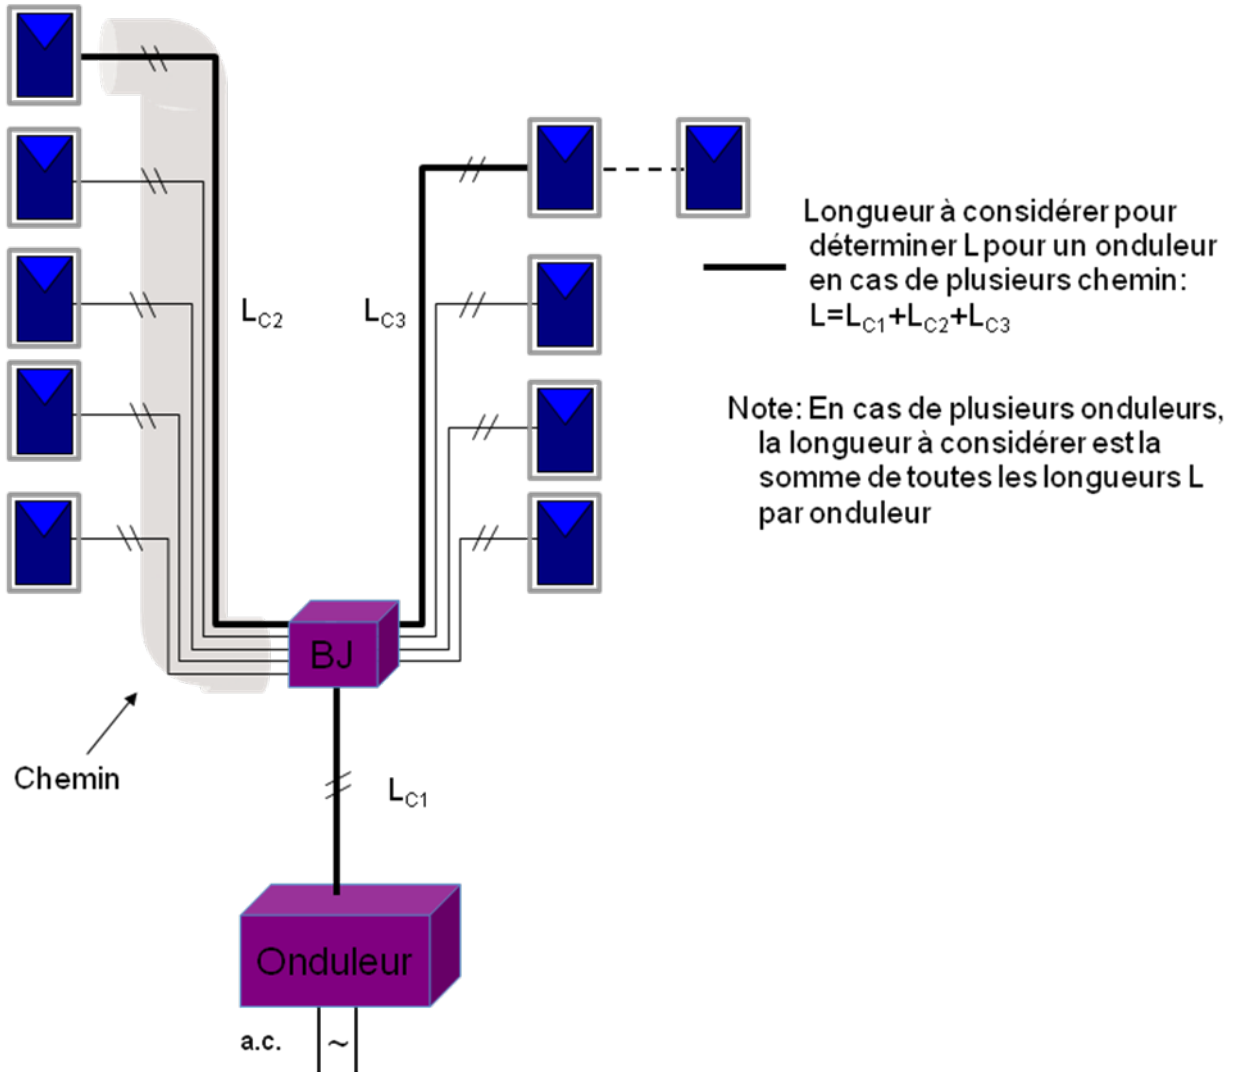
$L_{C2}$

$L_{C3}$

Longueur à considérer pour déterminer L pour un onduleur en cas de plusieurs chemin: $L=L_{C1}+L_{C2}+L_{C3}$

Note: En cas de plusieurs onduleurs, la longueur à considérer est la somme de toutes les longueurs L par onduleur

BJ

Chemin

$L_{C1}$

Onduleur

a.c.

~